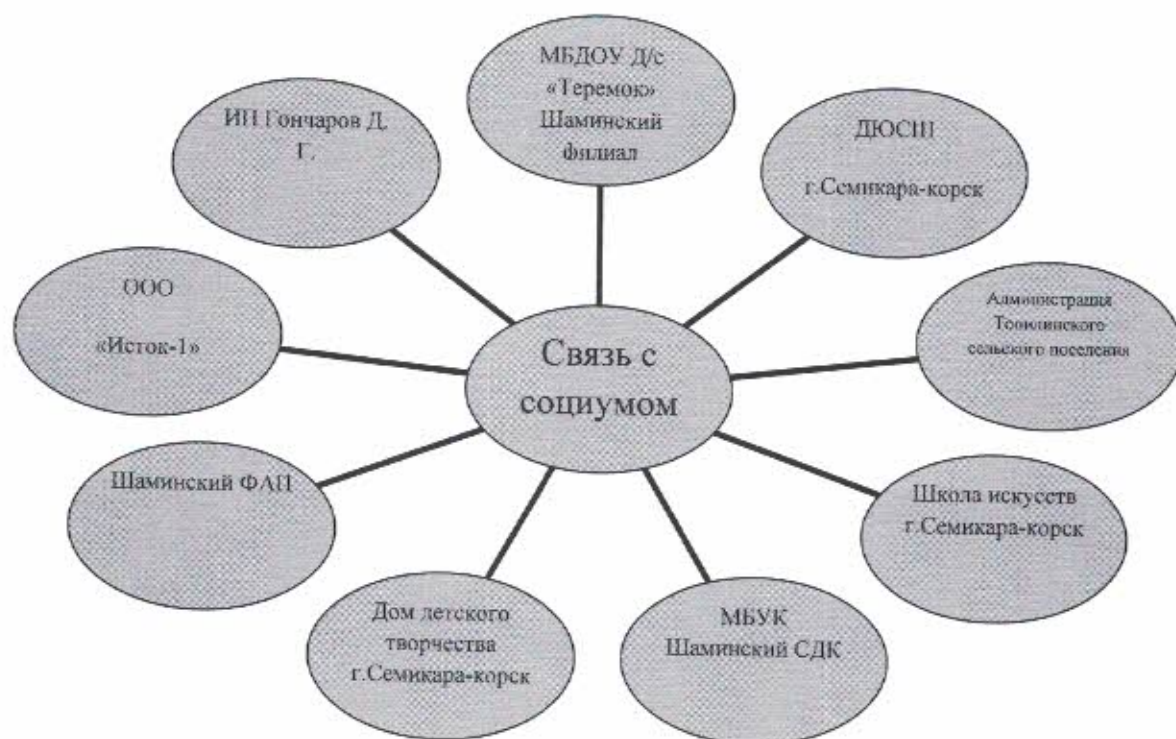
МБДОУ Д/с «Теремок» Шаминский филиал

ИП Гончаров Д. Г.

ДЮСШ

г.Семикара-корск

ООО

«Исток-1»

Связь с социумом

Администрация Топилинского сельского поселения

Шаминский ФАП

Школа искусств г.Семикара-корск

Дом детского творчества г.Семикара-корск

МБУК Шаминский СДК